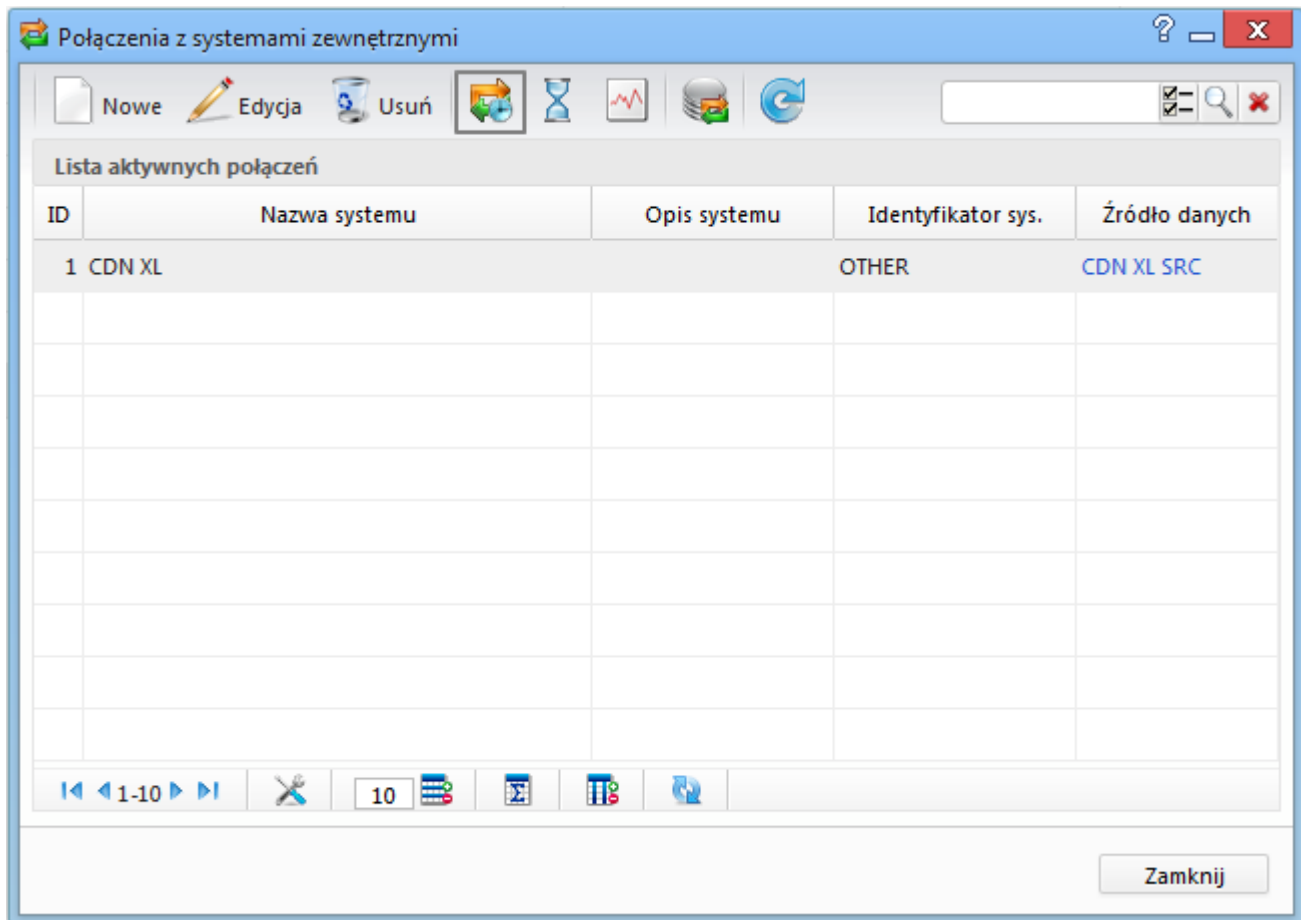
Połączenia z systemami zewnętrznymi

? X

Nowe Edycja Usuń

Lista aktywnych połączeń

| ID | Nazwa systemu | Opis systemu | Identyfikator sys. | Źródło danych |
|---|---|---|---|---|
| 1 | CDN XL | | OTHER | CDN XL SRC |

1-10

10

Zamknij